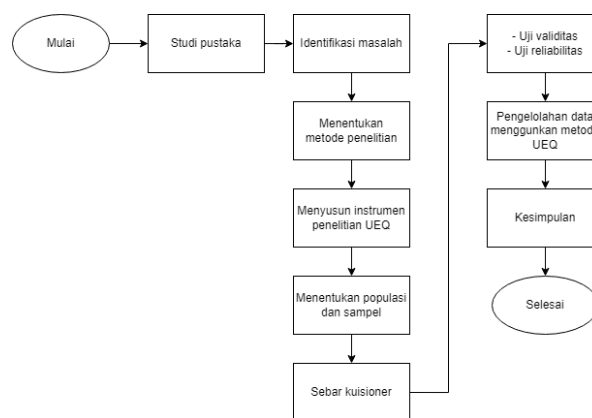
Mulai

Studi pustaka

Identifikasi masalah

Menentukan metode penelitian

Menyusun instrumen penelitian UEQ

Menentukan populasi dan sampel

Sebar kuisioner

- Uji validitas
- Uji reliabilitas

Pengelolahan data menggunkan metode UEQ

Kesimpulan

Selesai